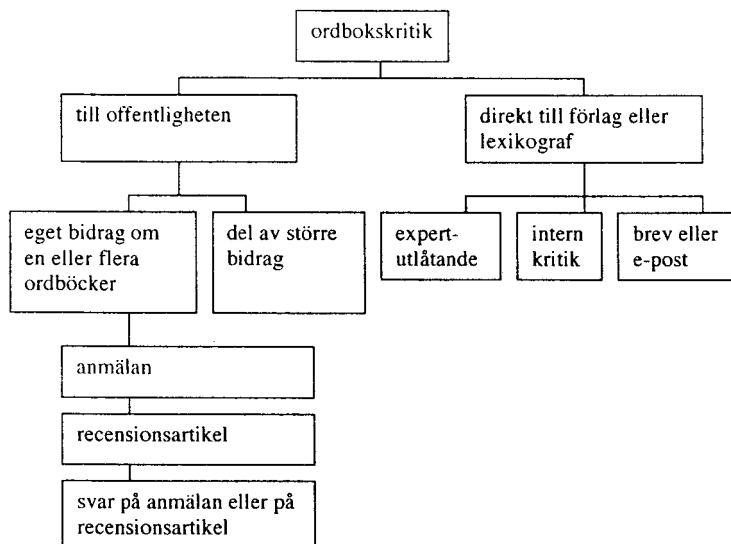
ordbokskritik

till offentligheten

direkt till förlag eller lexikograf

eget bidrag om en eller flera ordböcker

del av större bidrag

expert-utlåtande

intern kritik

brev eller e-post

anmälan

recensionsartikel

svar på anmälan eller på recensionsartikel